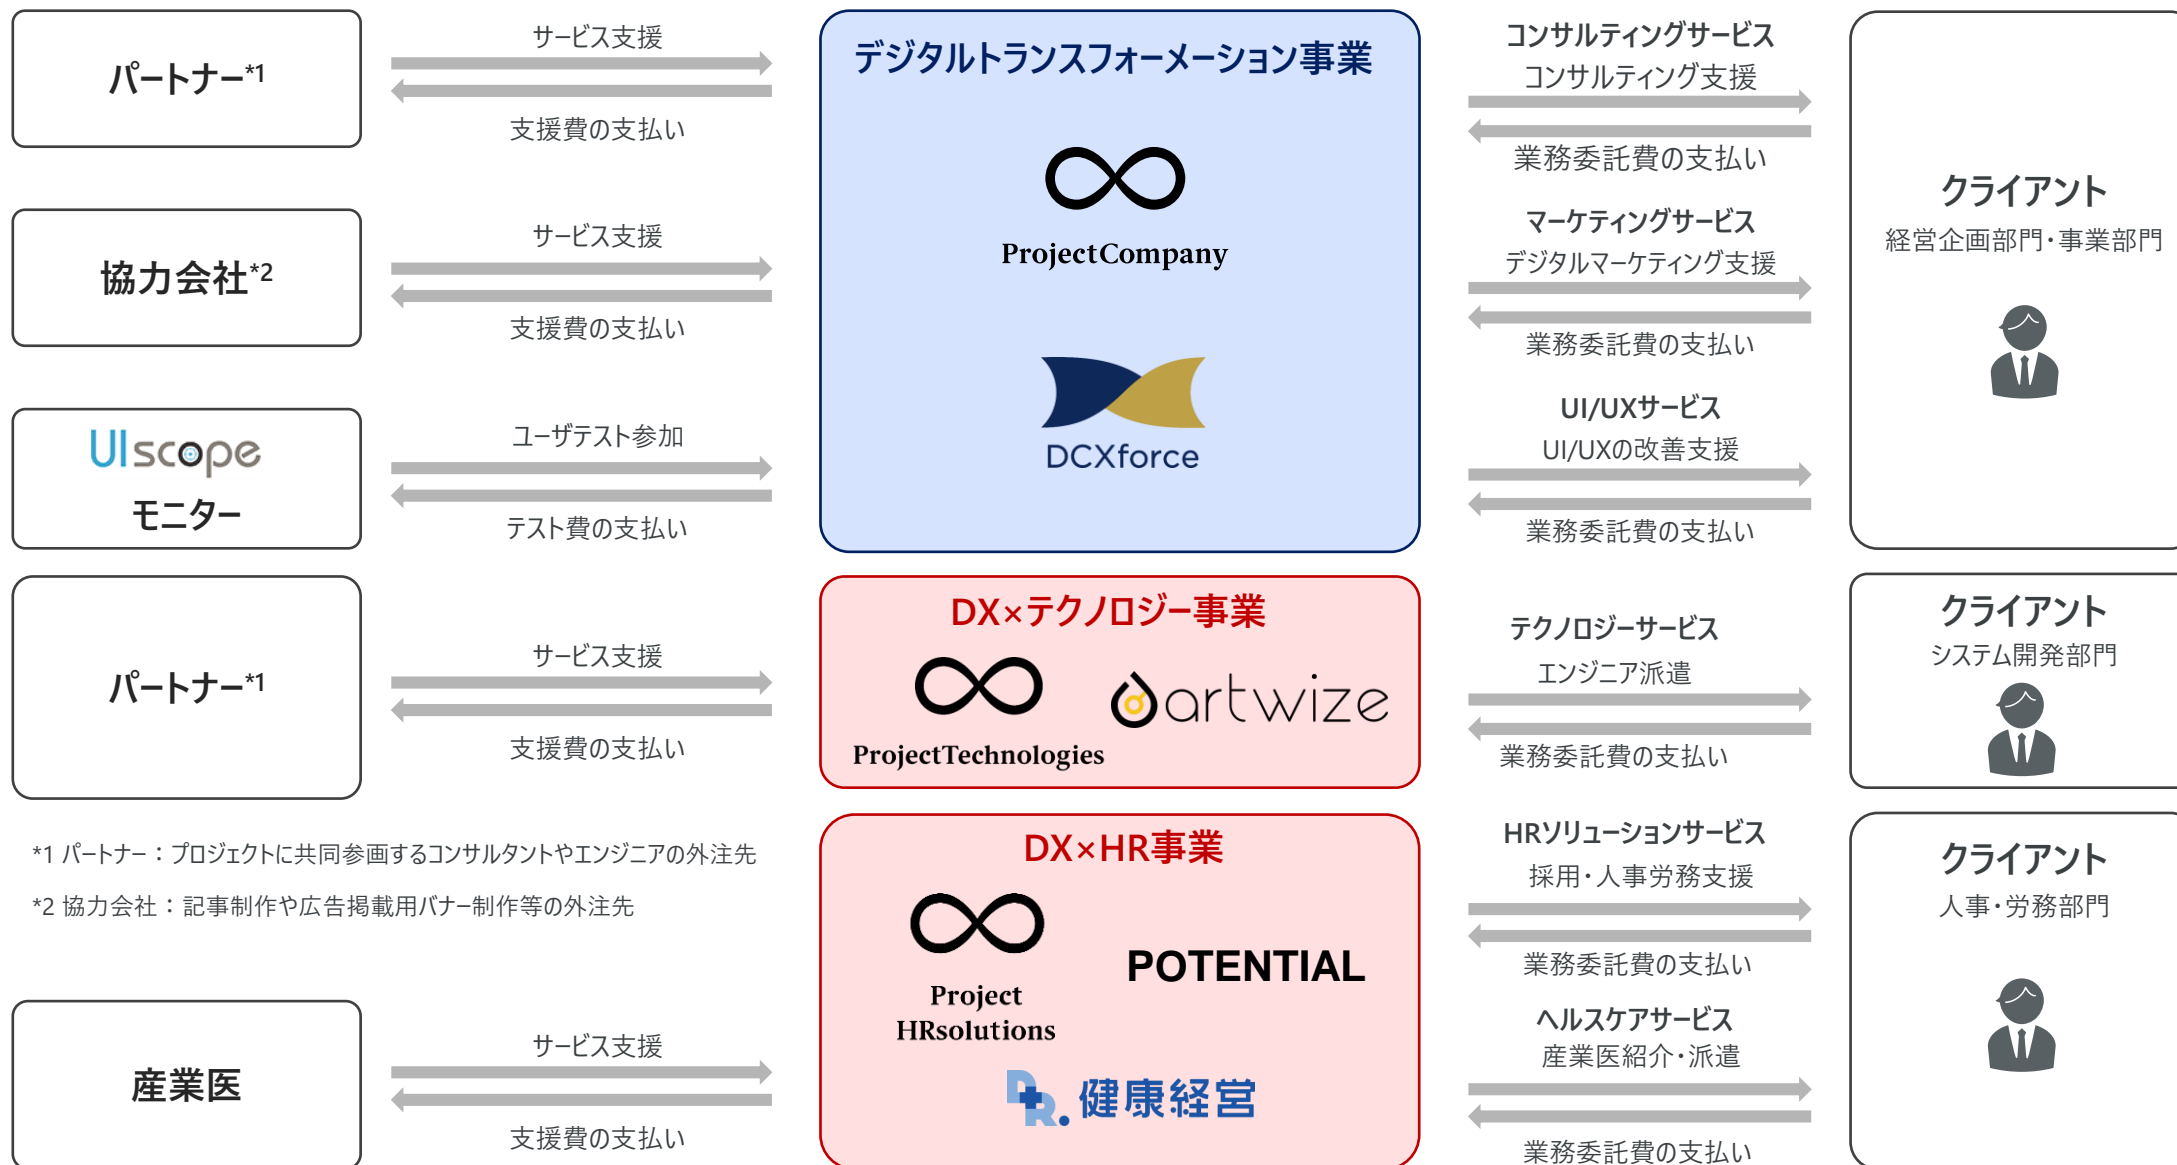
パートナー*1

サービス支援

支援費の支払い

協力会社*2

サービス支援

支援費の支払い

UIscope
モニター

ユーザテスト参加

テスト費の支払い

パートナー*1

サービス支援

支援費の支払い

*1 パートナー：プロジェクトに共同参画するコンサルタントやエンジニアの外注先

*2 協力会社：記事制作や広告掲載用バナー制作等の外注先

産業医

サービス支援

支援費の支払い

デジタルトランスフォーメーション事業

ProjectCompany

DCXforce

DX×テクノロジー事業

ProjectTechnologies

artwize

DX×HR事業

Project HRsolutions

POTENTIAL

DR.健康経営

コンサルティングサービス
コンサルティング支援

業務委託費の支払い

マーケティングサービス
デジタルマーケティング支援

業務委託費の支払い

UI/UXサービス
UI/UXの改善支援

業務委託費の支払い

テクノロジーサービス
エンジニア派遣

業務委託費の支払い

HRソリューションサービス
採用・人事労務支援

業務委託費の支払い

ヘルスケアサービス
産業医紹介・派遣

業務委託費の支払い

クライアント
経営企画部門・事業部門

クライアント
システム開発部門

クライアント
人事・労務部門